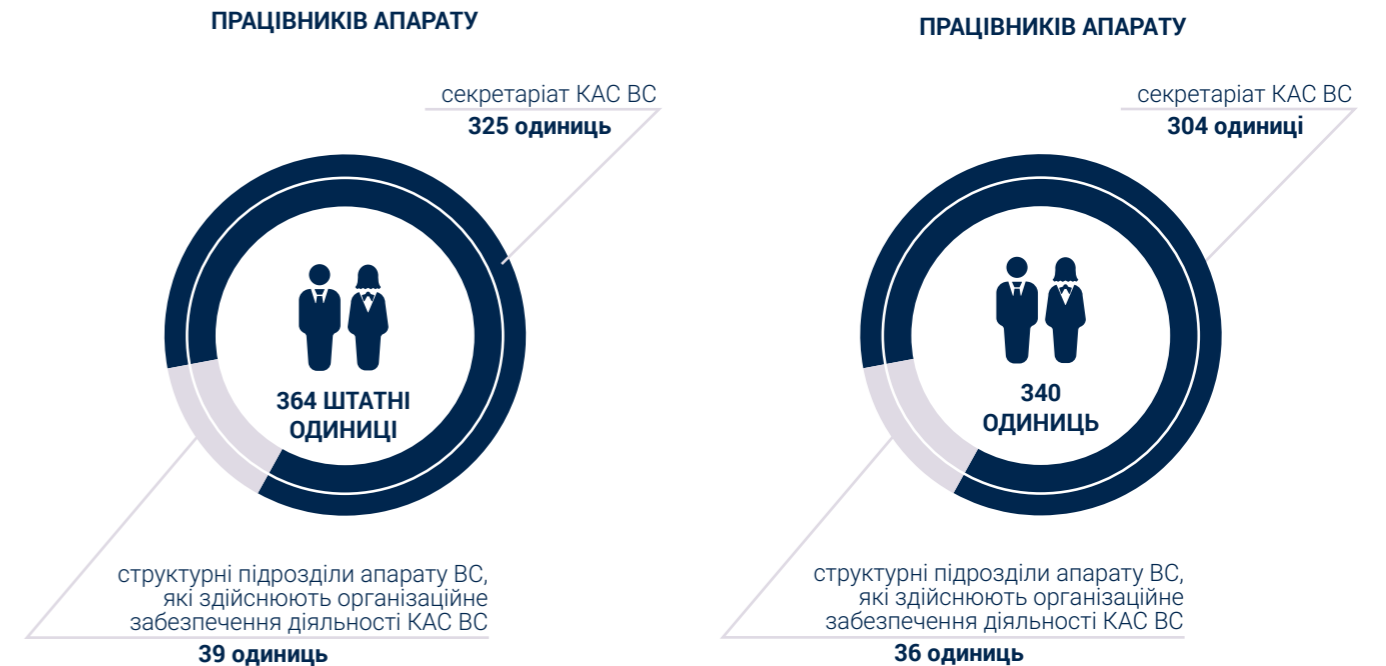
ПРАЦІВНИКІВ АПАРАТУ

секретаріат КАС ВС
325 одиниць

364 ШТАТНІ ОДИНИЦІ

структурні підрозділи апарату ВС, які здійснюють організаційне забезпечення діяльності КАС ВС
39 одиниць

ПРАЦІВНИКІВ АПАРАТУ

секретаріат КАС ВС
304 одиниці

340 ОДИНИЦЬ

структурні підрозділи апарату ВС, які здійснюють організаційне забезпечення діяльності КАС ВС
36 одиниць